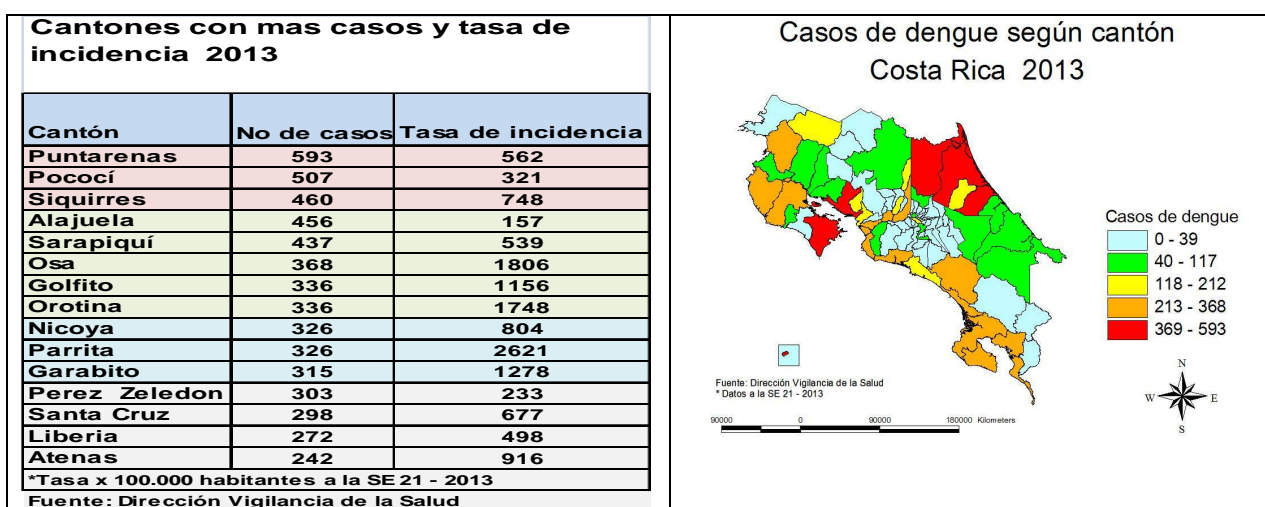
Cantones con mas casos y tasa de incidencia 2013

| Cantón | No de casos | Tasa de incidencia |
|---|---|---|
| Puntarenas | 593 | 562 |
| Pococí | 507 | 321 |
| Siquirres | 460 | 748 |
| Alajuela | 456 | 157 |
| Sarapiquí | 437 | 539 |
| Osa | 368 | 1806 |
| Golfito | 336 | 1156 |
| Orotina | 336 | 1748 |
| Nicoya | 326 | 804 |
| Parrita | 326 | 2621 |
| Garabito | 315 | 1278 |
| Perez Zeledon | 303 | 233 |
| Santa Cruz | 298 | 677 |
| Liberia | 272 | 498 |
| Atenas | 242 | 916 |

*Tasa x 100.000 habitantes a la SE 21 - 2013
Fuente: Dirección Vigilancia de la Salud

Casos de dengue según cantón
Costa Rica 2013

Casos de dengue
0 - 39
40 - 117
118 - 212
213 - 368
369 - 593

Fuente: Dirección Vigilancia de la Salud
* Datos a la SE 21 - 2013

90000 0 90000 180000 Kilometers

N
W E
S